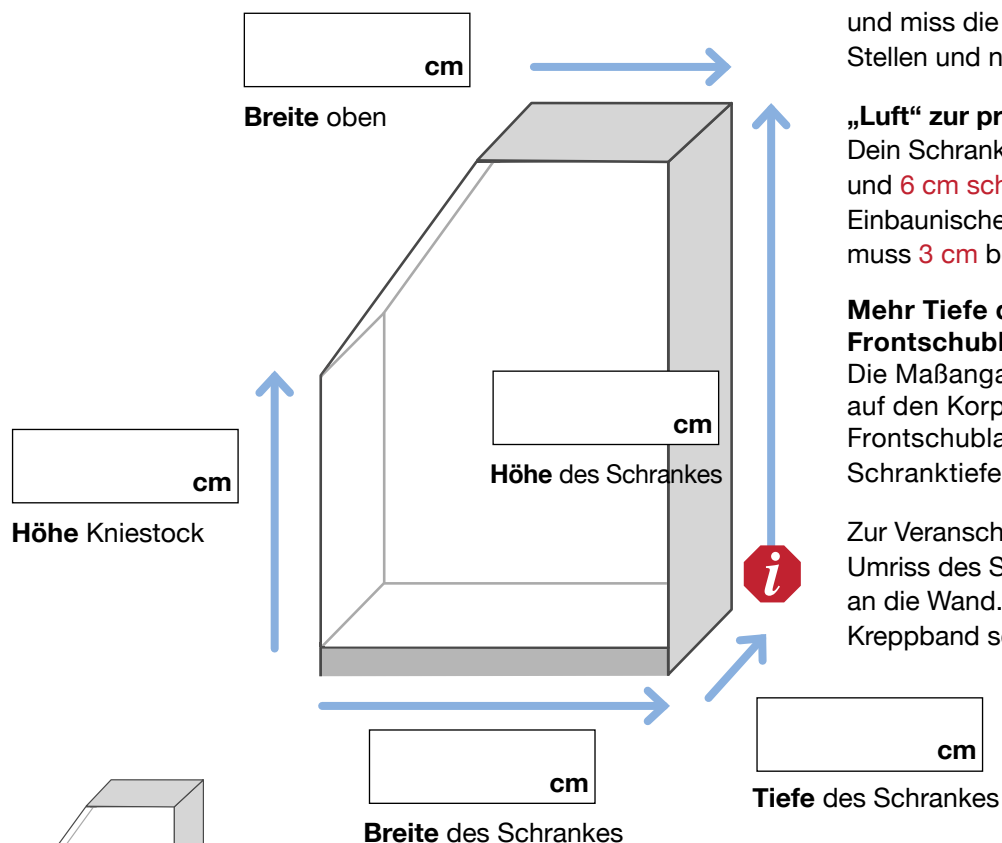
cm

Breite oben

cm

Höhe Kniestock

cm

Höhe des Schrankes

cm

Breite des Schrankes

cm

Tiefe des Schrankes

und miss die
Stellen und n

„Luft“ zur pr
Dein Schrank
und 6 cm sch
Einbaunische
muss 3 cm b

Mehr Tiefe d
Frontschubl
Die Maßanga
auf den Korp
Frontschubla
Schranktiefe

Zur Veransch
Umriss des S
an die Wand.
Kreppband s